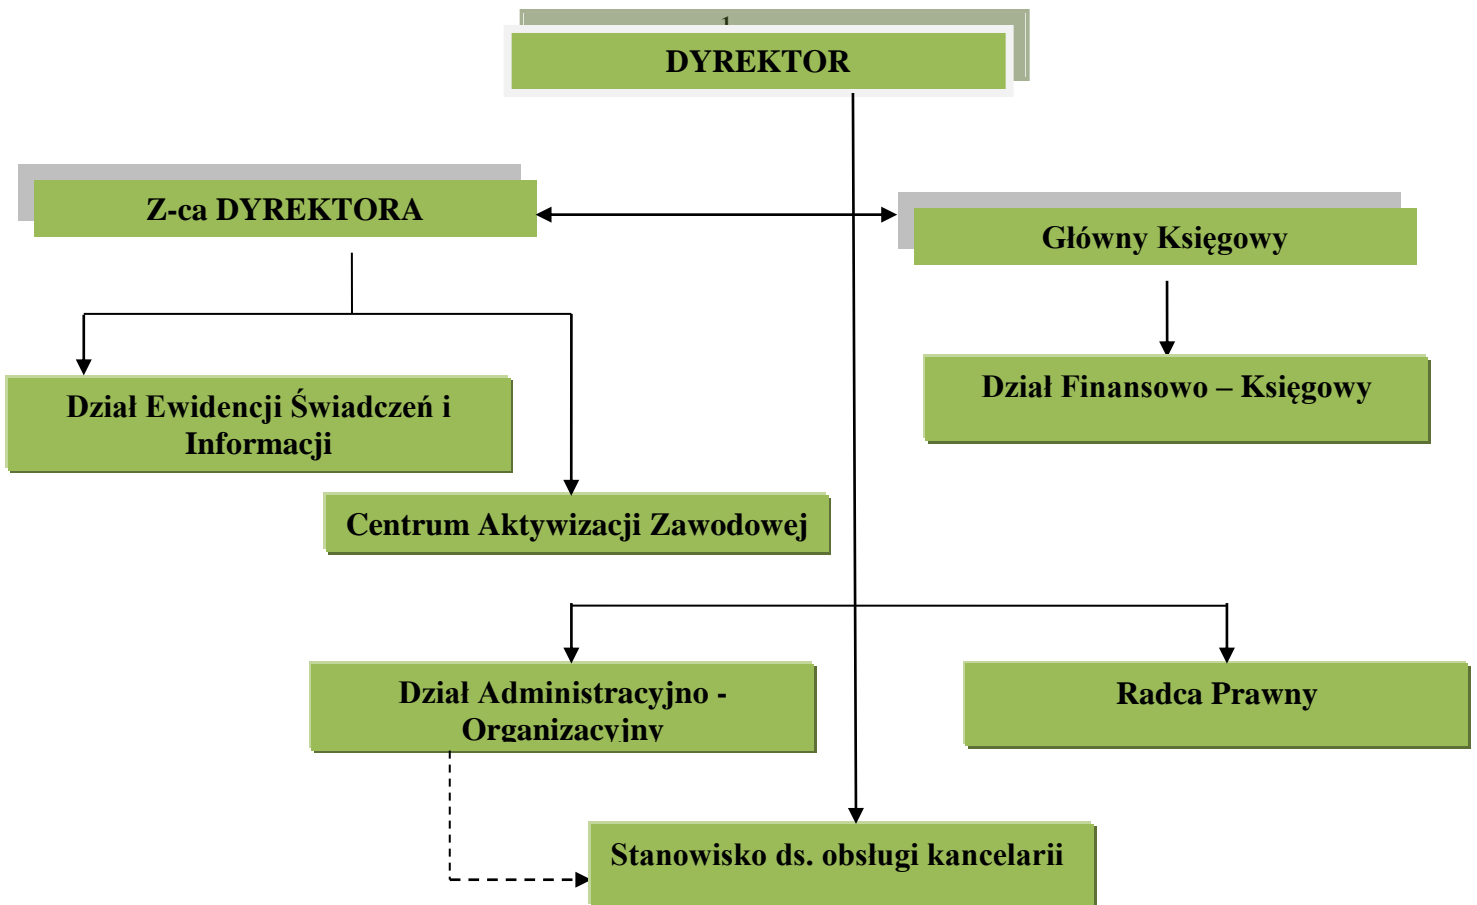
1

DYREKTOR

Z-ca DYREKTORA

Główny Księgowy

Dział Ewidencji Świadczeń i Informacji

Dział Finansowo – Księgowy

Centrum Aktywizacji Zawodowej

Dział Administracyjno - Organizacyjny

Radca Prawny

Stanowisko ds. obsługi kancelarii